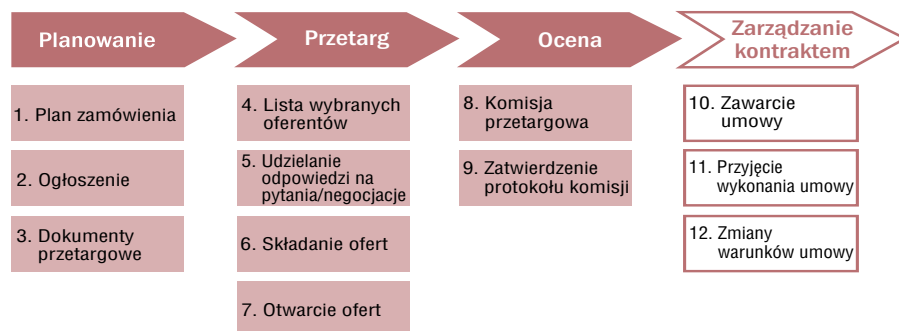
Planowanie

1. Plan zamówienia

2. Ogłoszenie

3. Dokumenty przetargowe

Przetarg

4. Lista wybranych oferentów

5. Udzielanie odpowiedzi na pytania/negocjacje

6. Składanie ofert

7. Otwarcie ofert

Ocena

8. Komisja przetargowa

9. Zatwierdzenie protokołu komisji

Zarządzanie kontraktem

10. Zawarcie umowy

11. Przyjęcie wykonania umowy

12. Zmiany warunków umowy